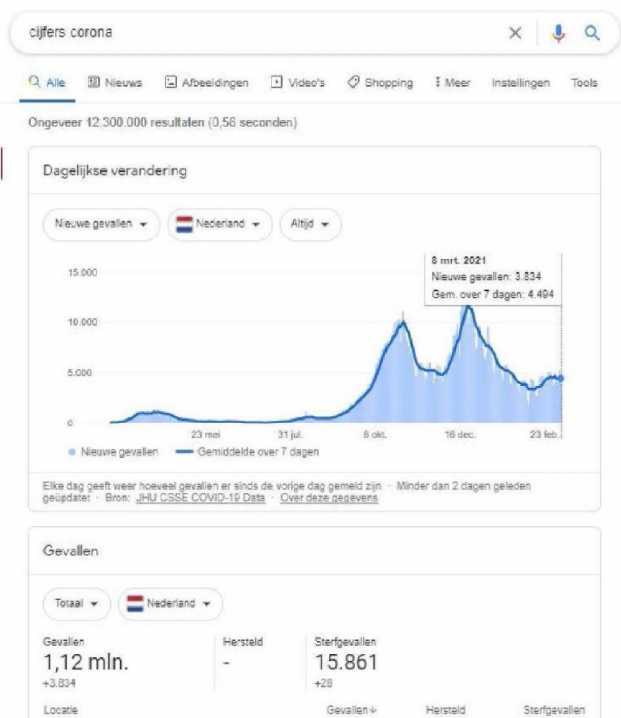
cijfers corona

Alle Nieuws Afbeeldingen Video's Shopping Meer Instellingen Tools

Ongeveer 12.300.000 resultaten (0,56 seconden)

Dagelijkse verandering

Nieuwe gevallen Nederland Altijd

8 mrt. 2021
Nieuwe gevallen: 3.834
Gem. over 7 dagen: 4.494

15.000
10.000
5.000
0

23 mei 31 jul. 8 okt. 16 dec. 23 feb.

Nieuwe gevallen Gemiddelde over 7 dagen

Elke dag geeft weer hoeveel gevallen er sinds de vorige dag gemeld zijn · Minder dan 2 dagen geleden geüpdatet · Bron: JHU CSSE COVID-19 Data · Over deze gegevens

Gevallen

Totaal Nederland

Gevallen
1,12 mln.
+3.834

Hersteld
-

Sterfgevallen
15.861
+28

Locatie Gevallen Hersteld Sterfgevallen